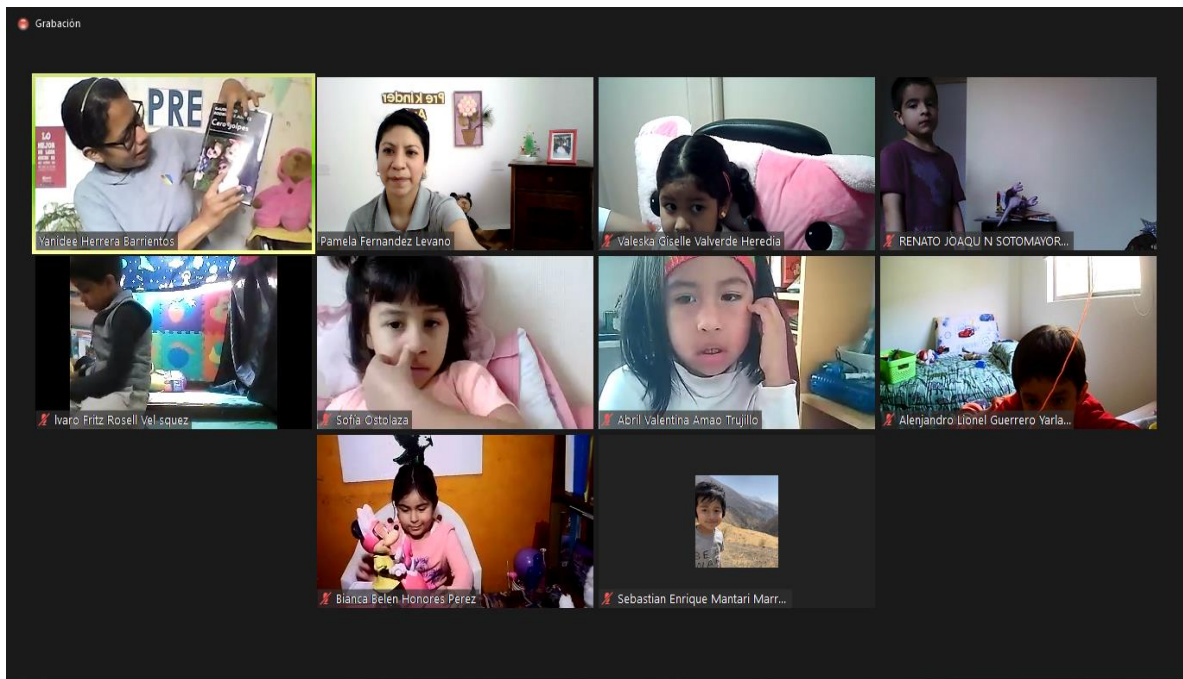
Grabación

PRE

LO MEJOR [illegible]

Cerapiglios

Yanidee Herrera Barrientos

Pre Kinder

Pamela Fernandez Levano

Valeska Giselle Valverde Heredia

RENATO JOAQU N SOTOMAYOR...

lvaro Fritz Rosell Vel squez

Sofia Ostolaza

Abril Valentina Amao Trujillo

Alenjandro Lionel Guerrero Yarla...

Bianca Belen Honores Perez

Sebastian Enrique Mantari Marr...